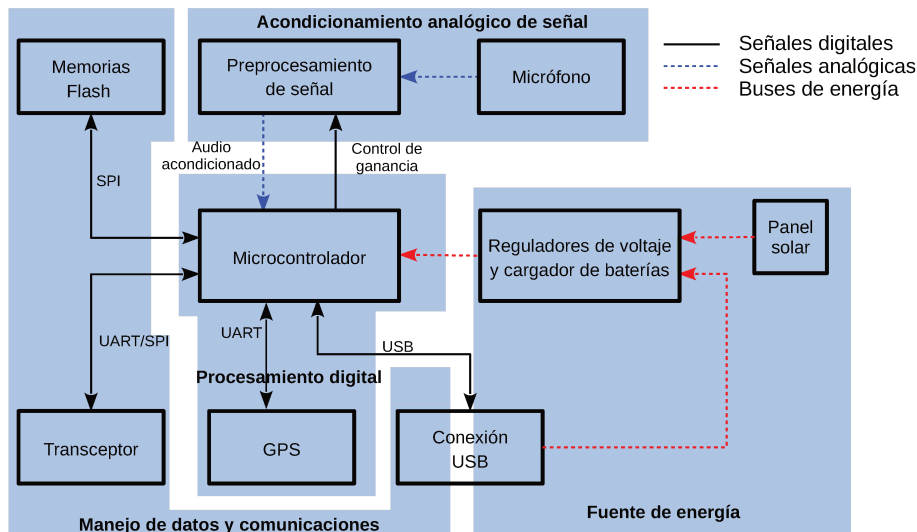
Acondicionamiento analógico de señal

Señales digitales
Señales analógicas
Buses de energía

Memorias Flash

Preprocesamiento de señal

Micrófono

SPI

Audio acondicionado

Control de ganancia

Microcontrolador

Reguladores de voltaje y cargador de baterías

Panel solar

UART/SPI

UART

USB

Procesamiento digital

Transceptor

GPS

Conexión USB

Manejo de datos y comunicaciones

Fuente de energía